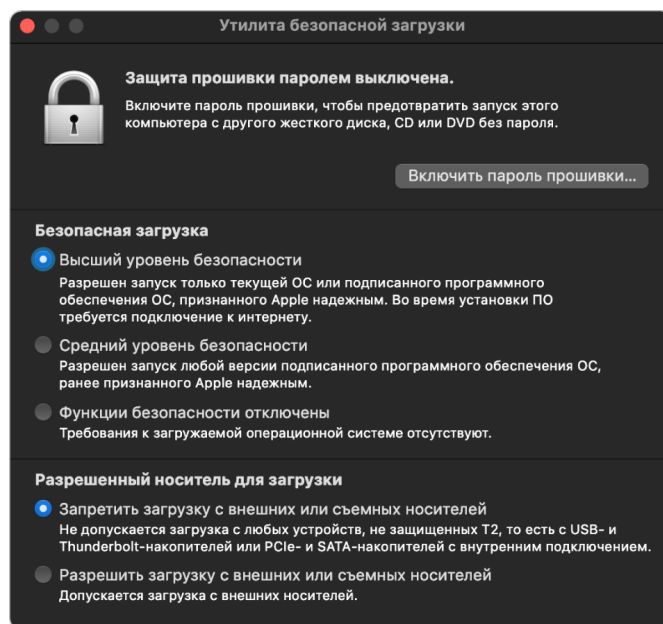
Утилита безопасной загрузки

Защита прошивки паролем выключена.

Включите пароль прошивки, чтобы предотвратить запуск этого компьютера с другого жесткого диска, CD или DVD без пароля.

Включить пароль прошивки...

Безопасная загрузка

Высший уровень безопасности

Разрешен запуск только текущей ОС или подписанного программного обеспечения ОС, признанного Apple надежным. Во время установки ПО требуется подключение к интернету.

Средний уровень безопасности

Разрешен запуск любой версии подписанного программного обеспечения ОС, ранее признанного Apple надежным.

Функции безопасности отключены

Требования к загружаемой операционной системе отсутствуют.

Разрешенный носитель для загрузки

Запретить загрузку с внешних или съемных носителей

Не допускается загрузка с любых устройств, не защищенных T2, то есть с USB- и Thunderbolt-накопителей или PCIe- и SATA-накопителей с внутренним подключением.

Разрешить загрузку с внешних или съемных носителей

Допускается загрузка с внешних носителей.